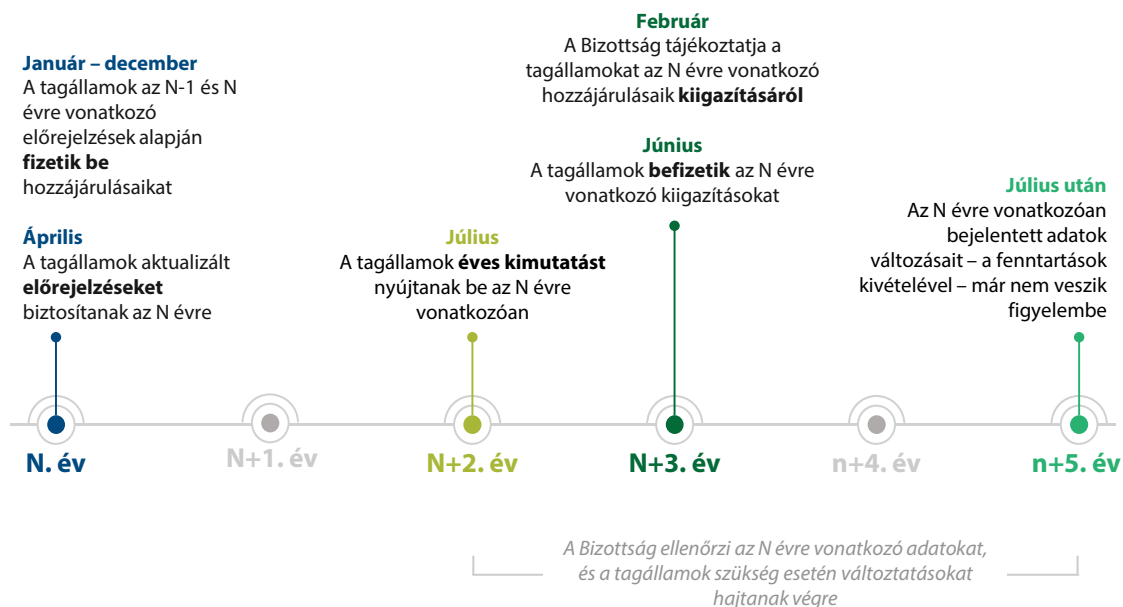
Január – december
A tagállamok az N-1 és N évre vonatkozó előrejelzések alapján **fizetik be** hozzájárulásaikat

Április
A tagállamok aktualizált **előrejelzéseket** biztosítanak az N évre

Február
A Bizottság tájékoztatja a tagállamokat az N évre vonatkozó hozzájárulásaik **kiigazításáról**

Június
A tagállamok **befizetik** az N évre vonatkozó kiigazításokat

Július
A tagállamok **éves kimutatást** nyújtanak be az N évre vonatkozóan

Július után
Az N évre vonatkozóan bejelentett adatok változásait – a fenntartások kivételével – már nem veszik figyelembe

N. év
N+1. év
N+2. év
N+3. év
n+4. év
n+5. év

A Bizottság ellenőrzi az N évre vonatkozó adatokat, és a tagállamok szükség esetén változtatásokat hajtanak végre